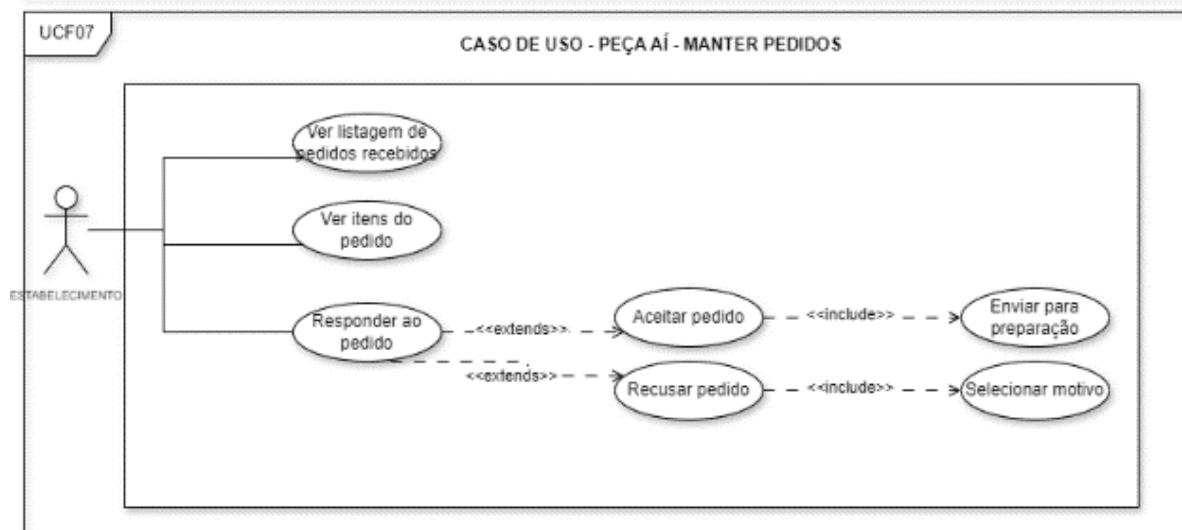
UCF07

CASO DE USO - PEÇA AÍ - MANTER PEDIDOS

ESTABELECIMENTO

Ver listagem de pedidos recebidos

Ver itens do pedido

Responder ao pedido

<<extends>>

Aceitar pedido

<<include>>

Enviar para preparação

<<extends>>

Recusar pedido

<<include>>

Selecionar motivo